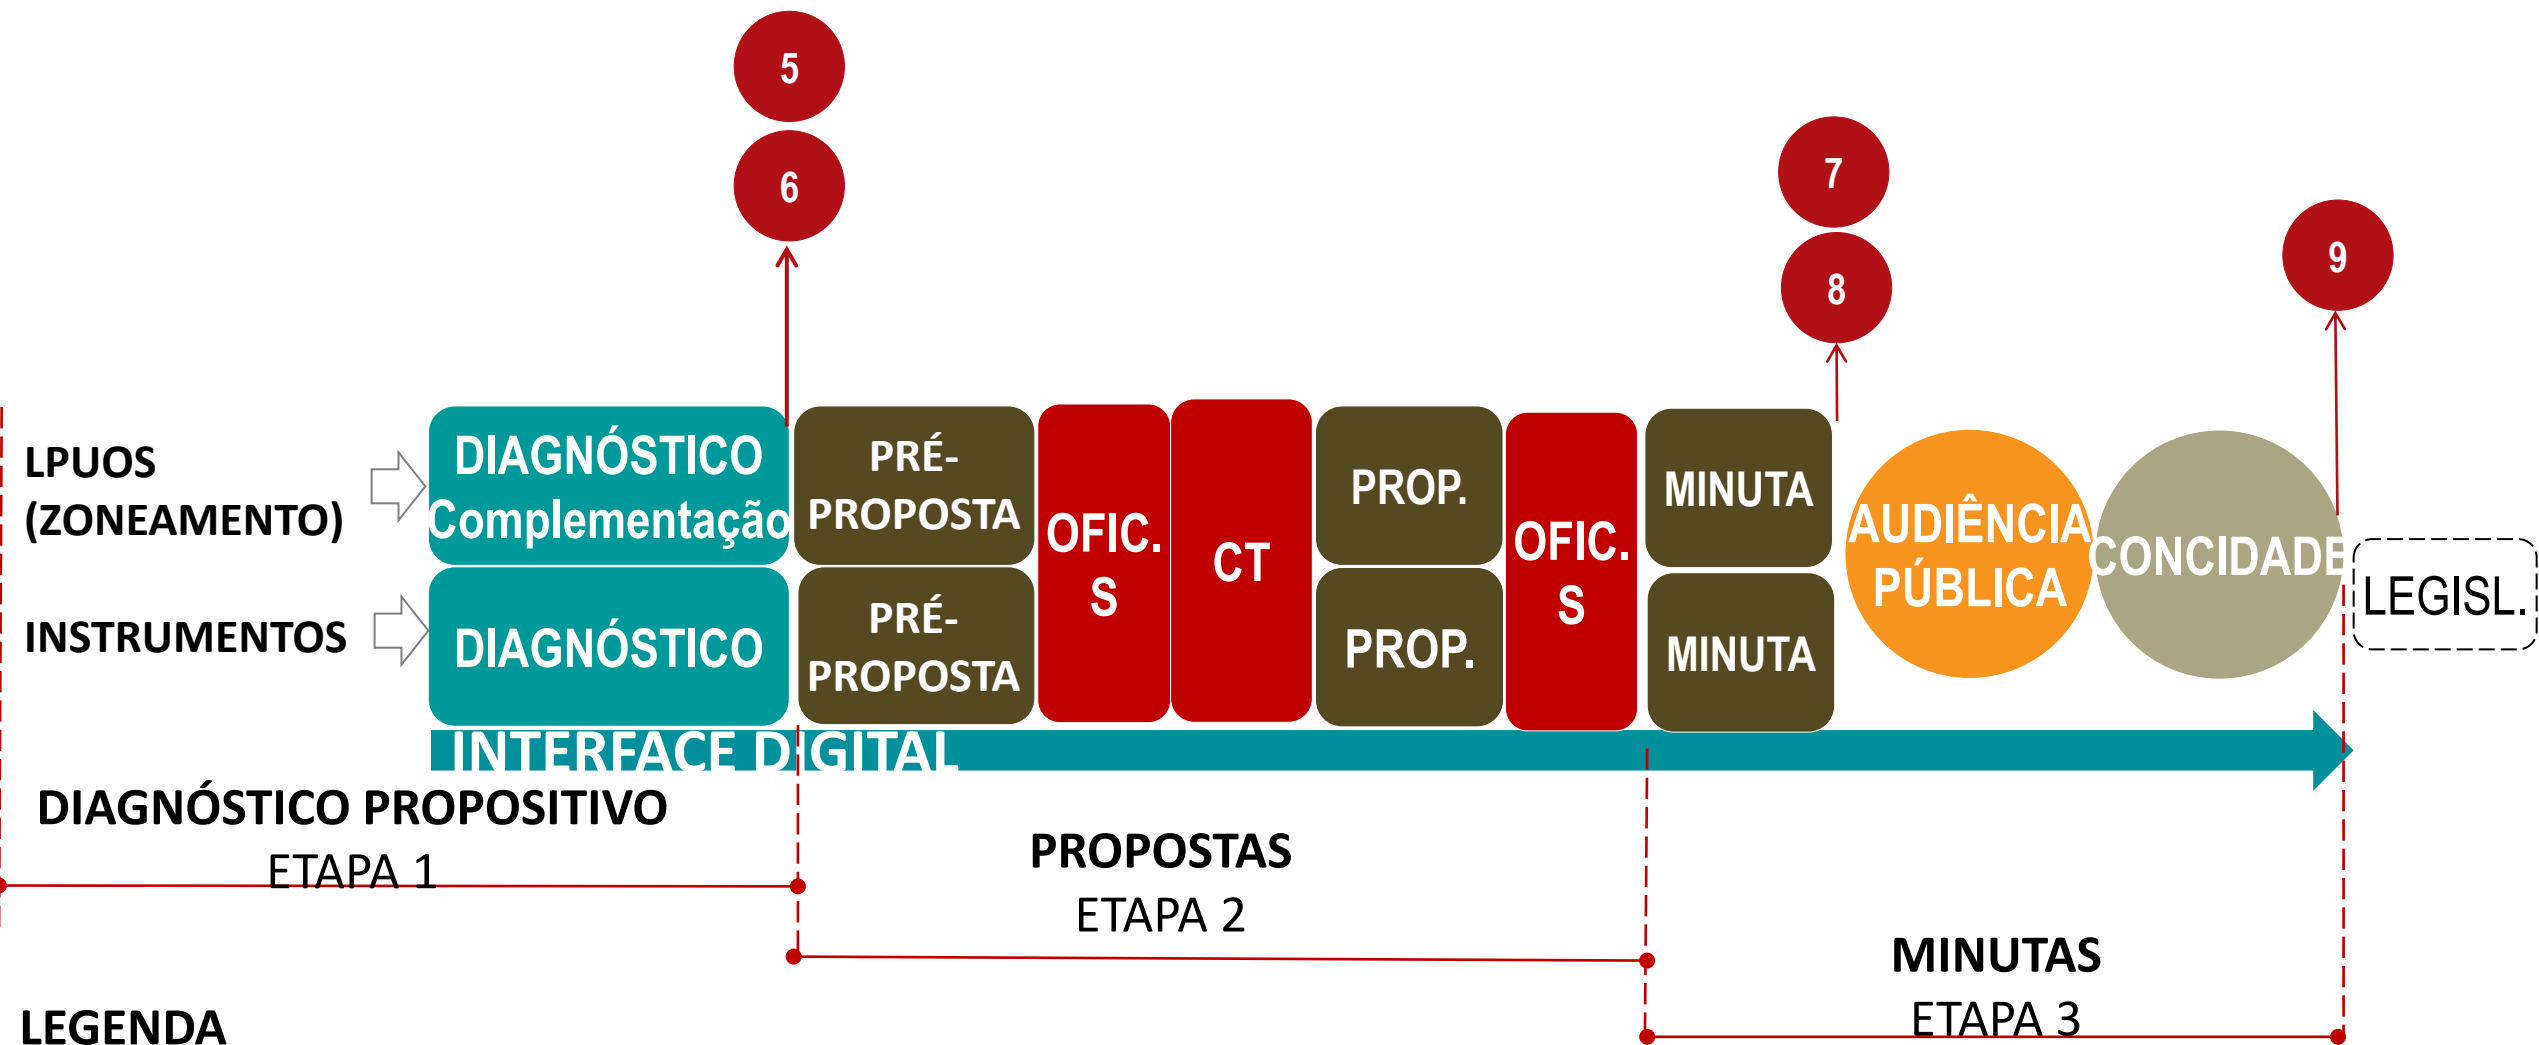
5

6

7

8

9

LPUOS (ZONEAMENTO)

DIAGNÓSTICO Complementação

PRÉ-PROPOSTA

OFIC.S

CT

PROP.

OFIC.S

MINUTA

AUDIÊNCIA PÚBLICA

CONCIDADE

LEGISL.

INSTRUMENTOS

DIAGNÓSTICO

PRÉ-PROPOSTA

PROP.

MINUTA

INTERFACE DIGITAL

DIAGNÓSTICO PROPOSITIVO
ETAPA 1

PROPOSTAS
ETAPA 2

MINUTAS
ETAPA 3

LEGENDA